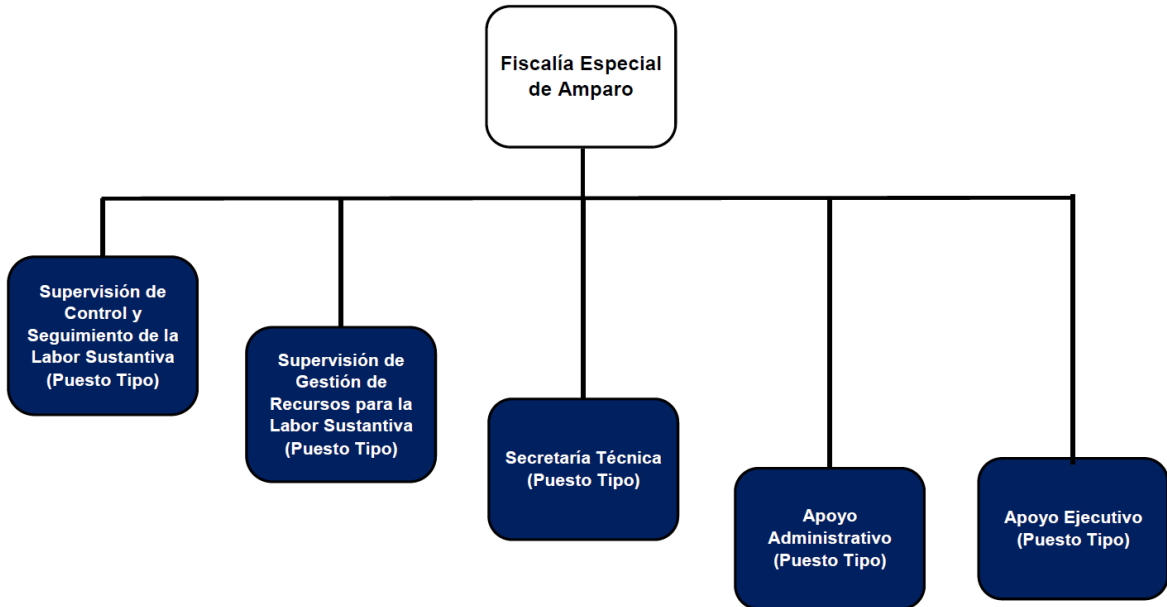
Fiscalía Especial de Amparo

Supervisión de Control y Seguimiento de la Labor Sustantiva (Puesto Tipo)

Supervisión de Gestión de Recursos para la Labor Sustantiva (Puesto Tipo)

Secretaría Técnica (Puesto Tipo)

Apoyo Administrativo (Puesto Tipo)

Apoyo Ejecutivo (Puesto Tipo)